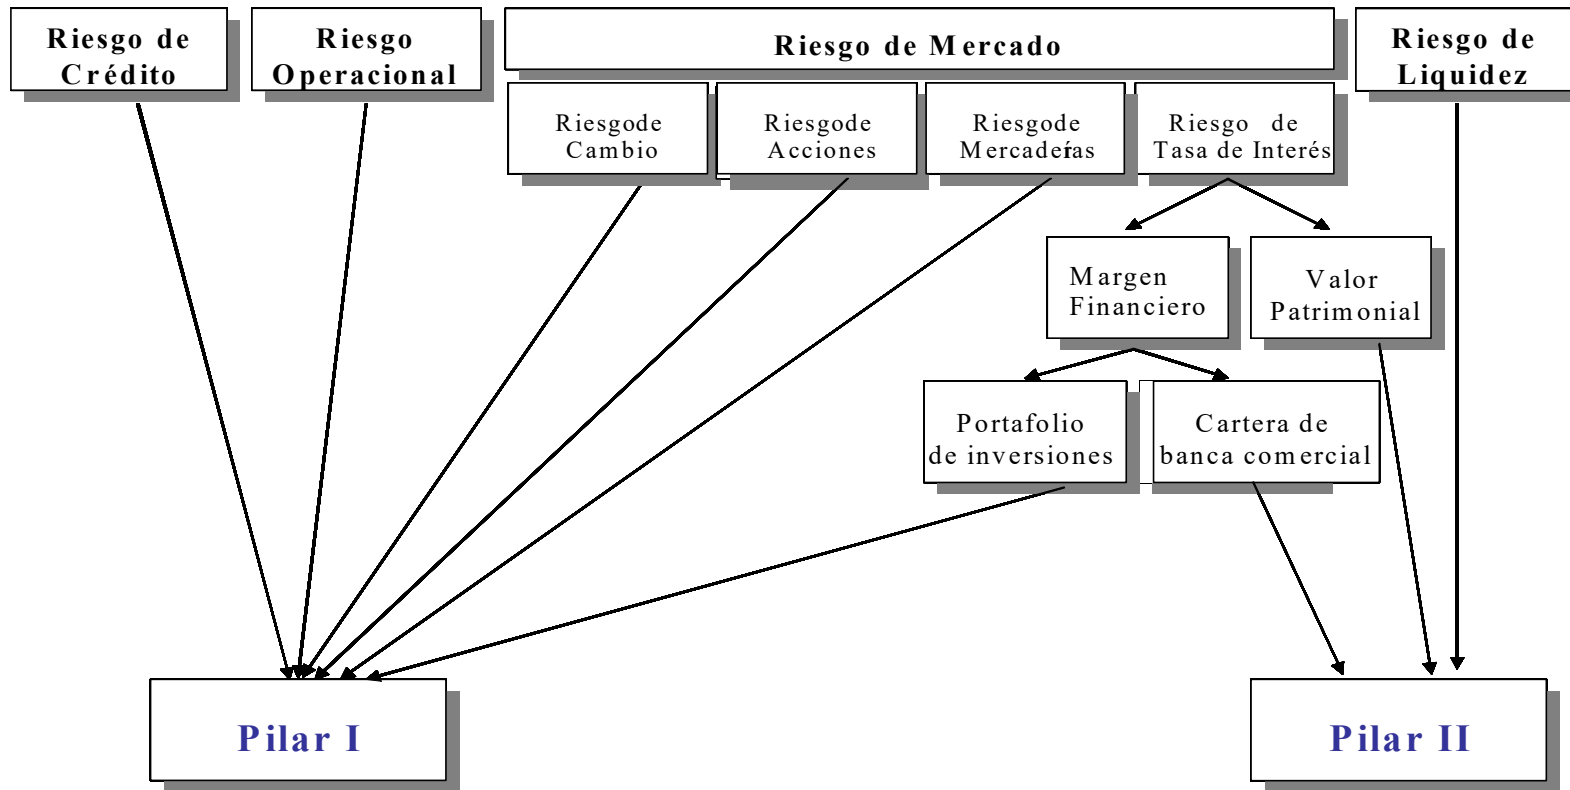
Riesgo de Crédito

Riesgo Operacional

Riesgo de Mercado

Riesgo de Liquidez

Riesgode Cambio

Riesgode Acciones

Riesgode Mercaderías

Riesgo de Tasa de Interés

Margen Financiero

Valor Patrimonial

Portafolio de inversiones

Cartera de banca comercial

Pilar I

Pilar II